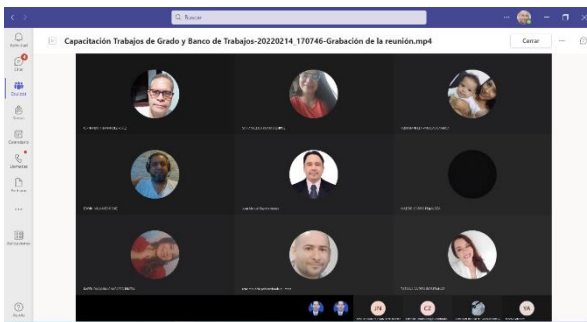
Buscar

Capacitación Trabajos de Grado y Banco de Trabajos-20220214_170746-Grabación de la reunión.mp4

Cerrar

Actividad
Chat
Equipos
Tareas
Calendario
Llamadas
Archivos
Aplicaciones
Ayuda

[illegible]
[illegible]
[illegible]
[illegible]
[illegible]
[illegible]
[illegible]
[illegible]
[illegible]

JN
CZ
VA